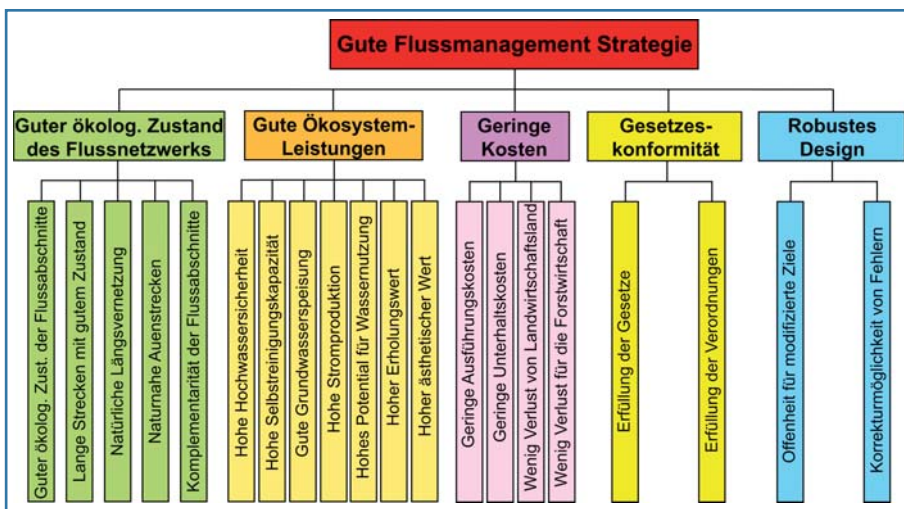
Gute Flussmanagement Strategie

Guter ökolog. Zustand des Flussnetzwerks

Guter ökolog. Zust. der Flussabschnitte

Lange Strecken mit gutem Zustand

Natürliche Längsvernetzung

Naturnahe Auenstrecken

Komplementarität der Flussabschnitte

Gute Ökosystem-Leistungen

Hohe Hochwassersicherheit

Hohe Selbstreinigungskapazität

Gute Grundwasserspeisung

Hohe Stromproduktion

Hohes Potential für Wassernutzung

Hoher Erholungswert

Hoher ästhetischer Wert

Geringe Kosten

Geringe Ausführungskosten

Geringe Unterhaltskosten

Wenig Verlust von Landwirtschaftsland

Wenig Verlust für die Forstwirtschaft

Gesetzes-konformität

Erfüllung der Gesetze

Erfüllung der Verordnungen

Robustes Design

Offenheit für modifizierte Ziele

Korrekturmöglichkeit von Fehlern